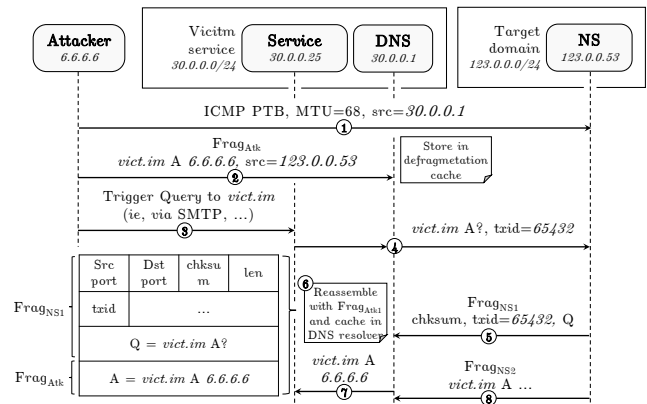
Attacker
6.6.6.6

Vicitm service
30.0.0.0/24

Service
30.0.0.25

DNS
30.0.0.1

Target domain
123.0.0.0/24

NS
123.0.0.53

ICMP PTB, MTU=68, src=30.0.0.1

1

$\text{Frag}_{\text{Atk}}$
vict.im A 6.6.6.6, src=123.0.0.53

2

Store in defragmetation cache

Trigger Query to vict.im
(ie, via SMTP, ...)

3

vict.im A?, txid=65432

4

| Src port | Dst port | chksum | len |
|---|---|---|---|
| txid | ... | | |
| Q = vict.im A? | | | |

$\text{Frag}_{\text{NS1}}$

6

Reassemble with $\text{Frag}_{\text{Atk1}}$ and cache in DNS resolver

$\text{Frag}_{\text{NS1}}$
chksum, txid=65432, Q

5

$\text{Frag}_{\text{Atk}}$

A = vict.im A 6.6.6.6

vict.im A
6.6.6.6

7

$\text{Frag}_{\text{NS2}}$
vict.im A ...

8